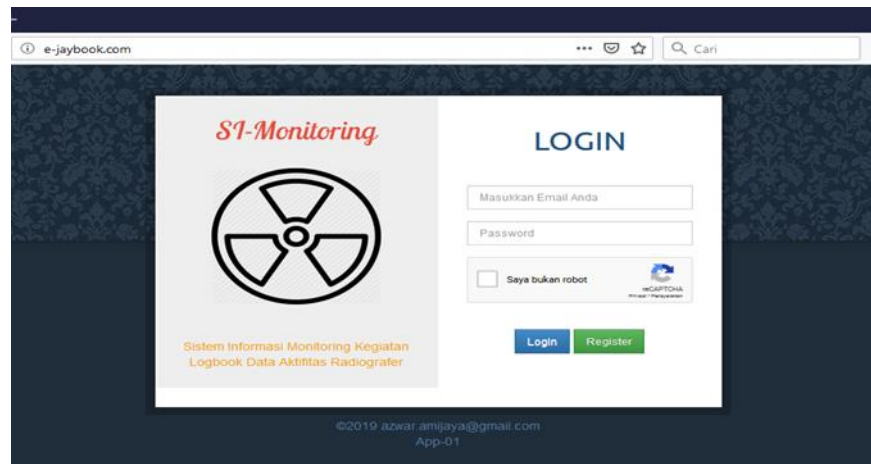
e-jaybook.com

Cari

SI-Monitoring

Sistem Informasi Monitoring Kegiatan Logbook Data Aktifitas Radiografer

LOGIN

Masukkan Email Anda

Password

Saya bukan robot

reCAPTCHA
Privasi - Persyaratan

Login

Register

©2019 azwar.amijaya@gmail.com
App-01